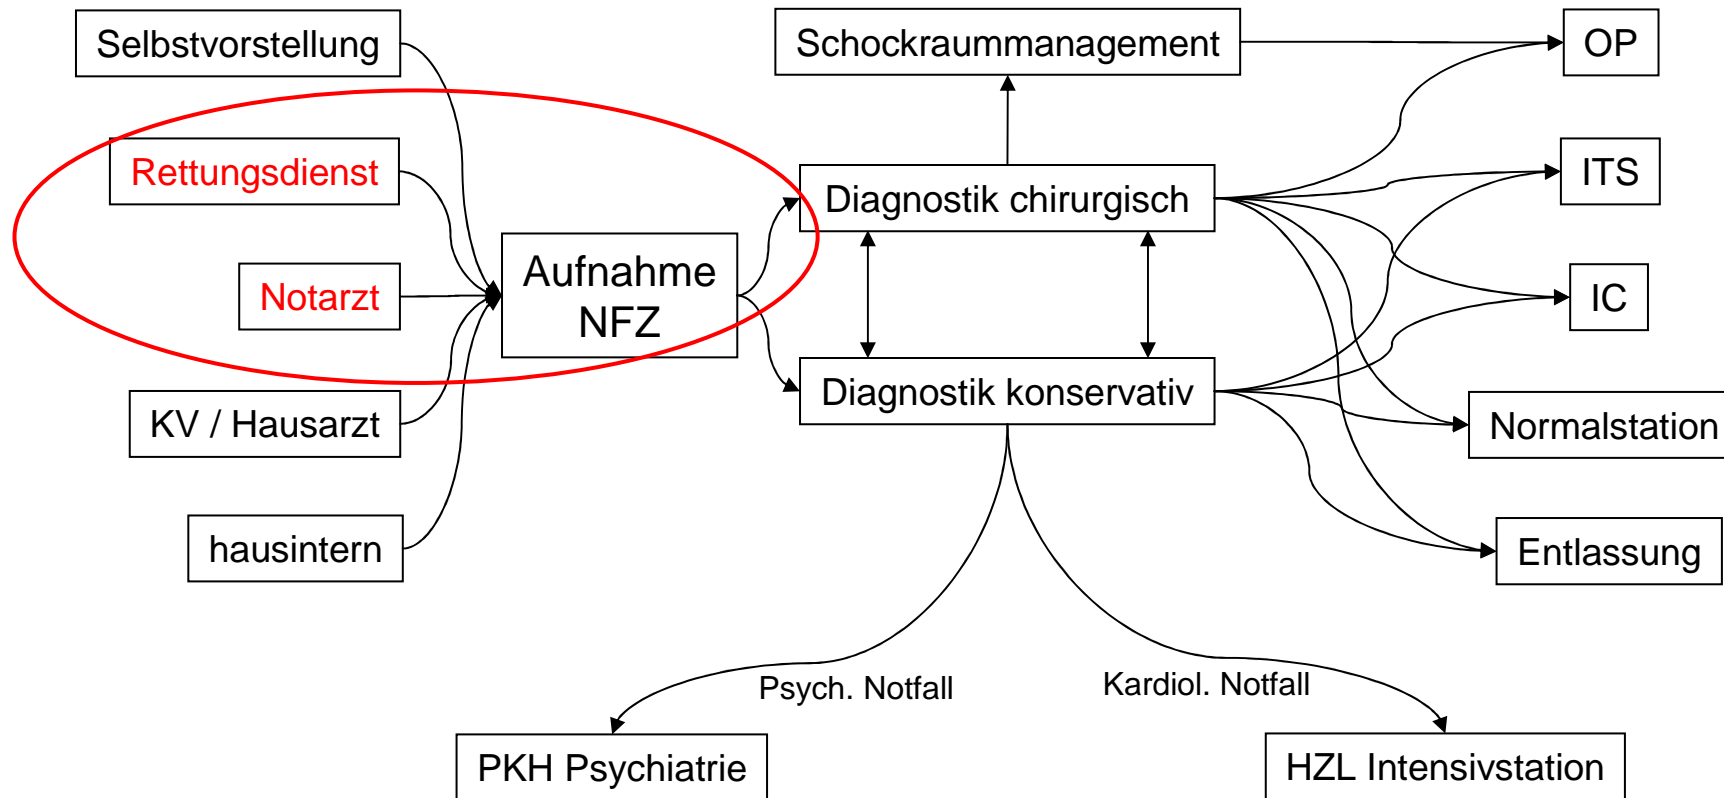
Selbstvorstellung

Rettungsdienst

Notarzt

KV / Hausarzt

hausintern

Aufnahme NFZ

Schockraummanagement

Diagnostik chirurgisch

Diagnostik konservativ

OP

ITS

IC

Normalstation

Entlassung

Psych. Notfall

Kardiol. Notfall

PKH Psychiatrie

HZL Intensivstation